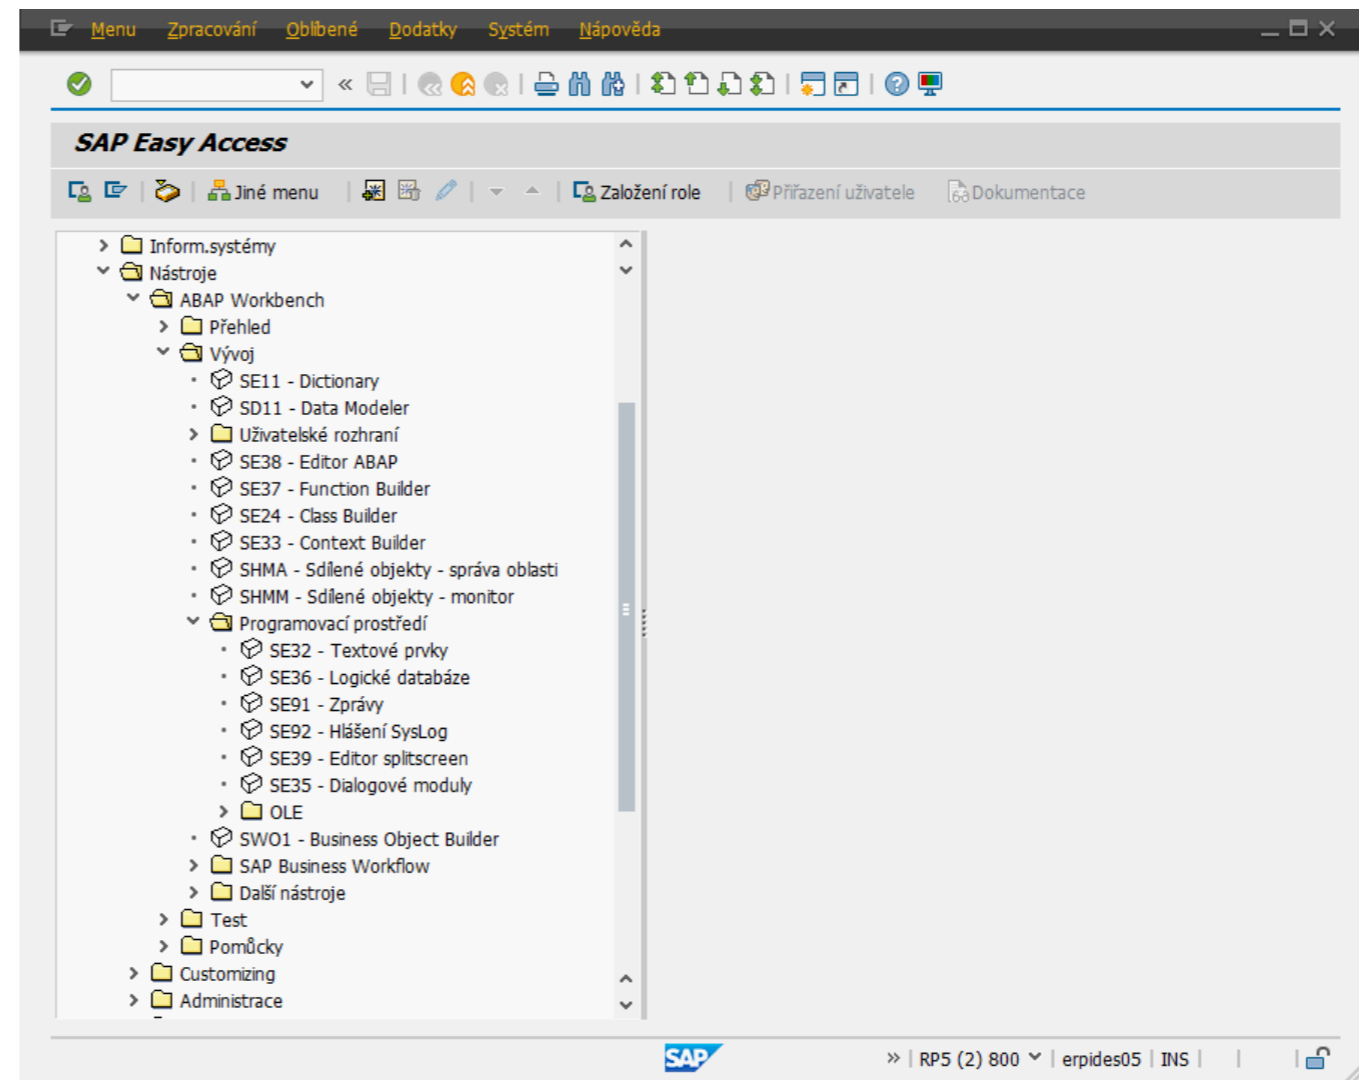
Menu Zpracování Oblíbené Dodatky Systém Nápověda

SAP Easy Access

Jiné menu Založení role Přiřazení uživatele Dokumentace

Inform.systémy
Nástroje
ABAP Workbench
Přehled
Vývoj
SE11 - Dictionary
SD11 - Data Modeler
Uživatelské rozhraní
SE38 - Editor ABAP
SE37 - Function Builder
SE24 - Class Builder
SE33 - Context Builder
SHMA - Sdílené objekty - správa oblasti
SHMM - Sdílené objekty - monitor
Programovací prostředí
SE32 - Textové prvky
SE36 - Logické databáze
SE91 - Zprávy
SE92 - Hlášení SysLog
SE39 - Editor splitscreen
SE35 - Dialogové moduly
OLE
SWO1 - Business Object Builder
SAP Business Workflow
Další nástroje
Test
Pomůcky
Customizing
Administrace

SAP

RP5 (2) 800 | erpides05 | INS